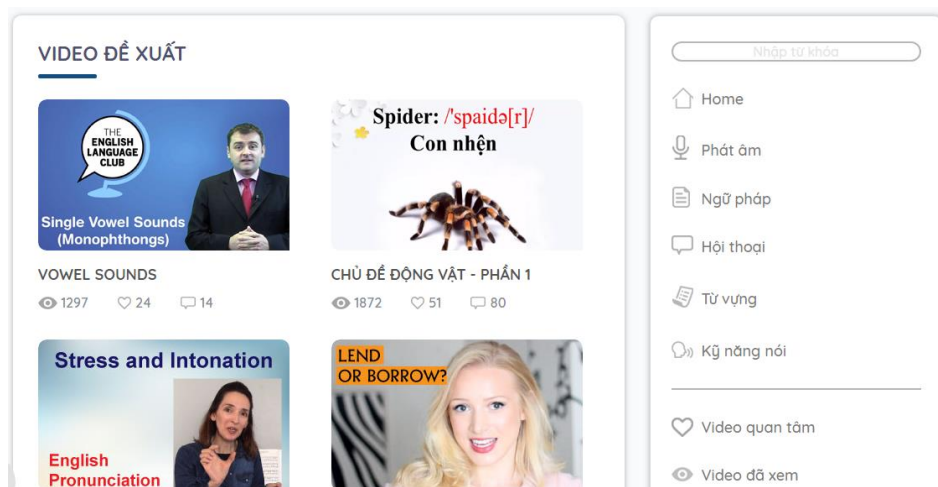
VIDEO ĐỀ XUẤT

THE ENGLISH LANGUAGE CLUB

Single Vowel Sounds (Monophthongs)

VOWEL SOUNDS

1297 24 14

Spider: /'spaidə[r]/
Con nhện

CHỦ ĐỀ ĐỘNG VẬT - PHẦN 1

1872 51 80

Stress and Intonation

English Pronunciation

LEND OR BORROW?

Nhập từ khóa

Home

Phát âm

Ngữ pháp

Hội thoại

Từ vựng

Kỹ năng nói

Video quan tâm

Video đã xem